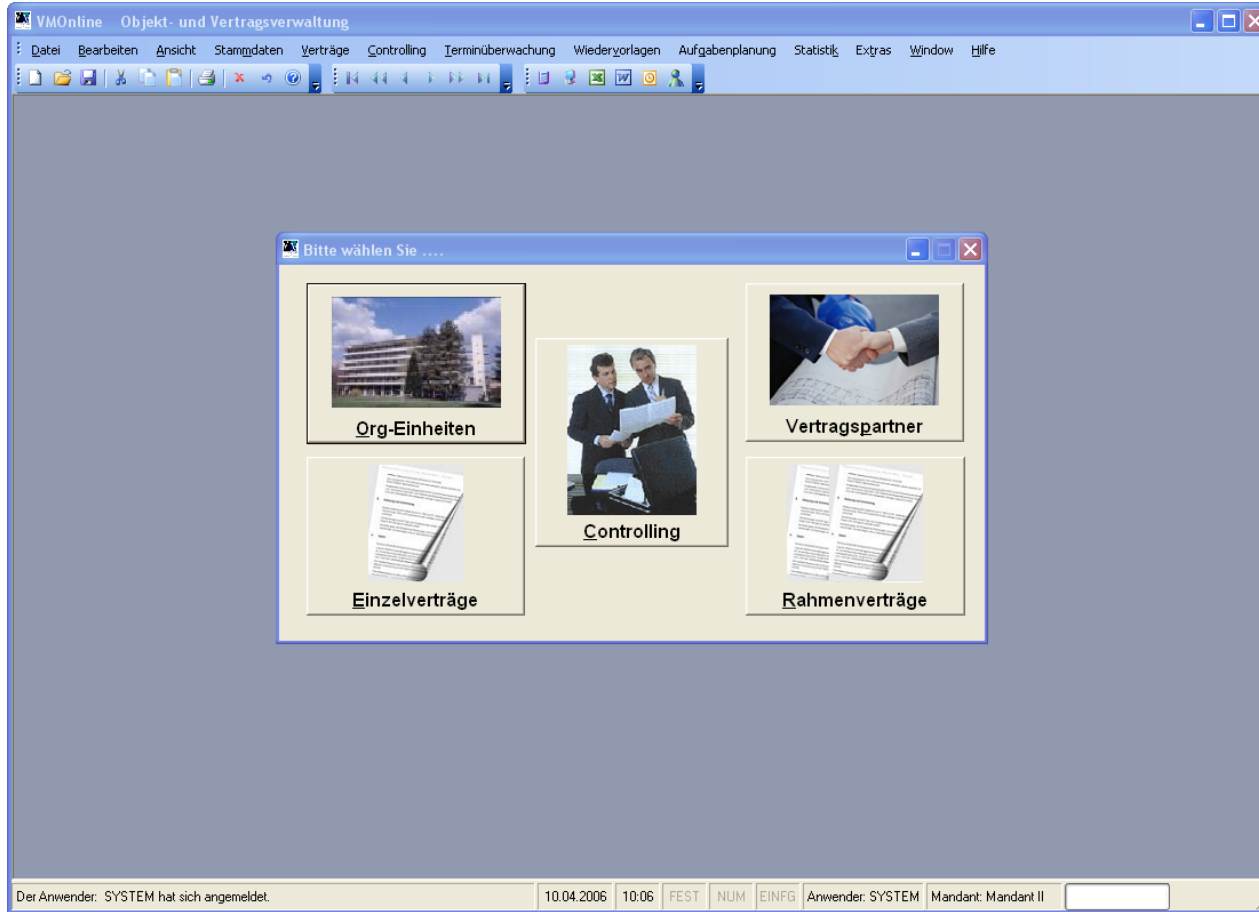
VMOnline Objekt- und Vertragsverwaltung

Datei Bearbeiten Ansicht Stammdaten Verträge Controlling Terminüberwachung Wiedervorlagen Aufgabenplanung Statistik Extras Window Hilfe

Bitte wählen Sie ....

Org-Einheiten

Controlling

Vertragspartner

Einzelverträge

Rahmenverträge

Der Anwender: SYSTEM hat sich angemeldet.

10.04.2006 | 10:06 | FEST | NUM | EINFG | Anwender: SYSTEM | Mandant: Mandant II